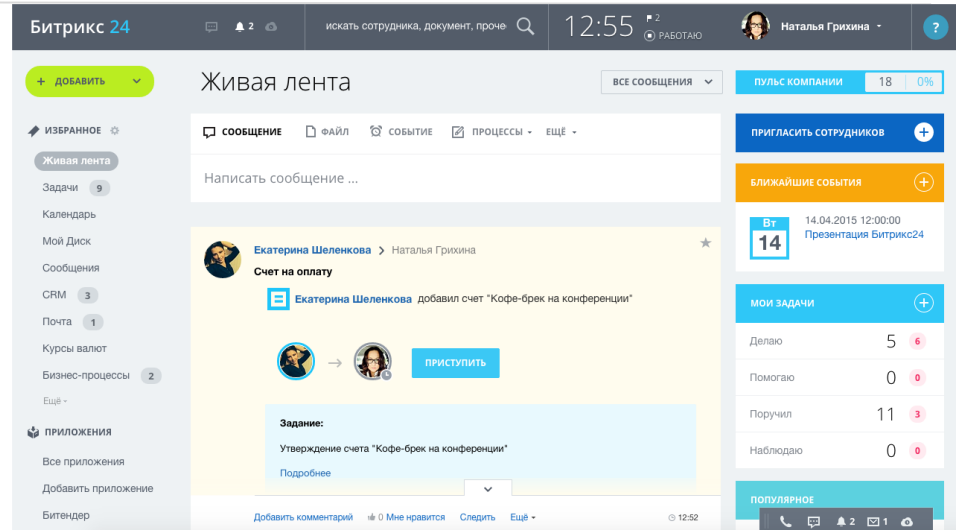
Битрикс 24

2

искать сотрудника, документ, проче

12:55

2

РАБОТАЮ

Наталья Грихина

?

+ ДОБАВИТЬ

Живая лента

ВСЕ СООБЩЕНИЯ

ПУЛЬС КОМПАНИИ 18 0%

ИЗБРАННОЕ

Живая лента

Задачи 9

Календарь

Мой Диск

Сообщения

CRM 3

Почта 1

Курсы валют

Бизнес-процессы 2

Ещё

ПРИЛОЖЕНИЯ

Все приложения

Добавить приложение

Битендер

СООБЩЕНИЕ ФАЙЛ СОБЫТИЕ ПРОЦЕССЫ ЕЩЁ

Написать сообщение ...

Екатерина Шеленкова › Наталья Грихина

Счет на оплату

Екатерина Шеленкова добавил счет "Кофе-брек на конференции"

ПРИСТУПИТЬ

Задание:

Утверждение счета "Кофе-брек на конференции"

Подробнее

Добавить комментарий 0 Мне нравится Следить Ещё 12:52

ПРИГЛАСИТЬ СОТРУДНИКОВ

БЛИЖАЙШИЕ СОБЫТИЯ

Вт 14

14.04.2015 12:00:00

Презентация Битрикс24

МОИ ЗАДАЧИ

| | | |
|---|---|---|
| Делаю | 5 | 6 |
| Помогаю | 0 | 0 |
| Поручил | 11 | 3 |
| Наблюдаю | 0 | 0 |

ПОПУЛЯРНОЕ

2 1